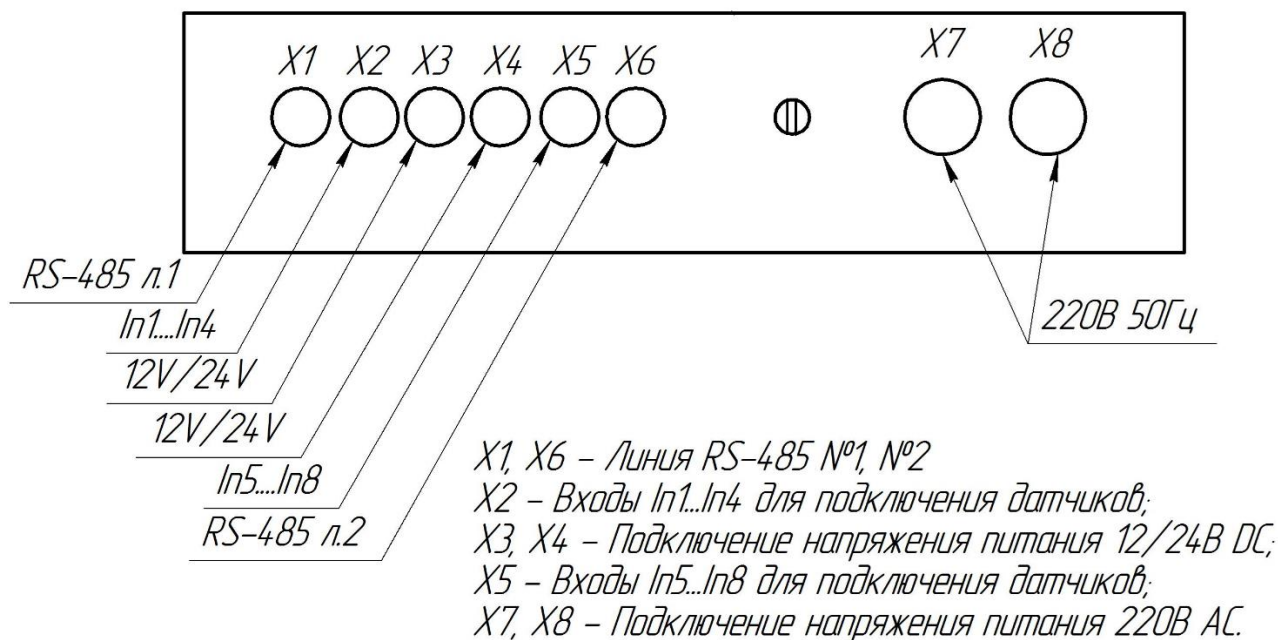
X1 X2 X3 X4 X5 X6

X7 X8

RS-485 л.1

In1....In4

12V/24V

12V/24V

In5....In8

RS-485 л.2

220В 50Гц

X1, X6 – Линия RS-485 №1, №2
X2 – Входы In1...In4 для подключения датчиков;
X3, X4 – Подключение напряжения питания 12/24В DC;
X5 – Входы In5...In8 для подключения датчиков;
X7, X8 – Подключение напряжения питания 220В AC.